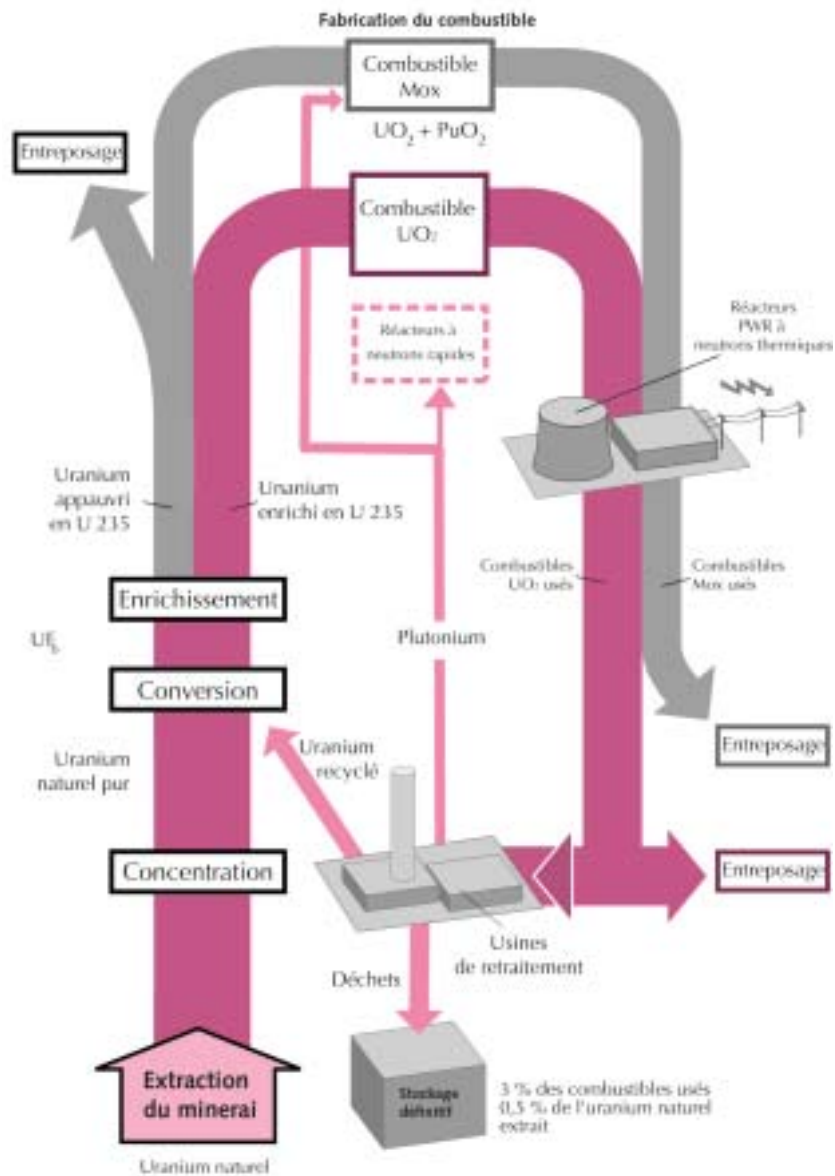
Fabrication du combustible

Combustible Mox

$UO_2 + PuO_2$

Entreposage

Combustible $UO_2$

Réacteurs à neutrons rapides

Réacteurs PWR à neutrons thermiques

Uranium appauvri en U 235

Uranium enrichi en U 235

Combustibles $UO_2$ usés

Combustibles Mox usés

Enrichissement

$UF_6$

Plutonium

Conversion

Entreposage

Uranium naturel pur

Uranium recyclé

Concentration

Entreposage

Usines de retraitement

Déchets

Extraction du minerai

Stockage définitif

3 % des combustibles usés
0,5 % de l'uranium naturel extrait

Uranium naturel